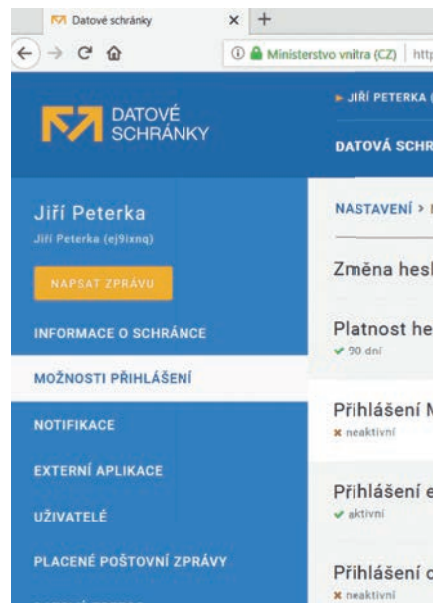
Datové schránky × +

Ministerstvo vnitra (CZ) http

DATOVÉ SCHRÁNKY

► JIŘÍ PETERKA (

DATOVÁ SCHR

Jiří Peterka
Jiří Peterka (ej9ixnq)

NAPSAT ZPRÁVU

INFORMACE O SCHRÁNCE

MOŽNOSTI PŘIHLÁŠENÍ

NOTIFIKACE

EXTERNÍ APLIKACE

UŽIVATELÉ

PLACENÉ POŠTOVNÍ ZPRÁVY

NASTAVENÍ >

Změna hesl

Platnost he
✔ 90 dní

Přihlášení N
✖ neaktivní

Přihlášení e
✔ aktivní

Přihlášení c
✖ neaktivní